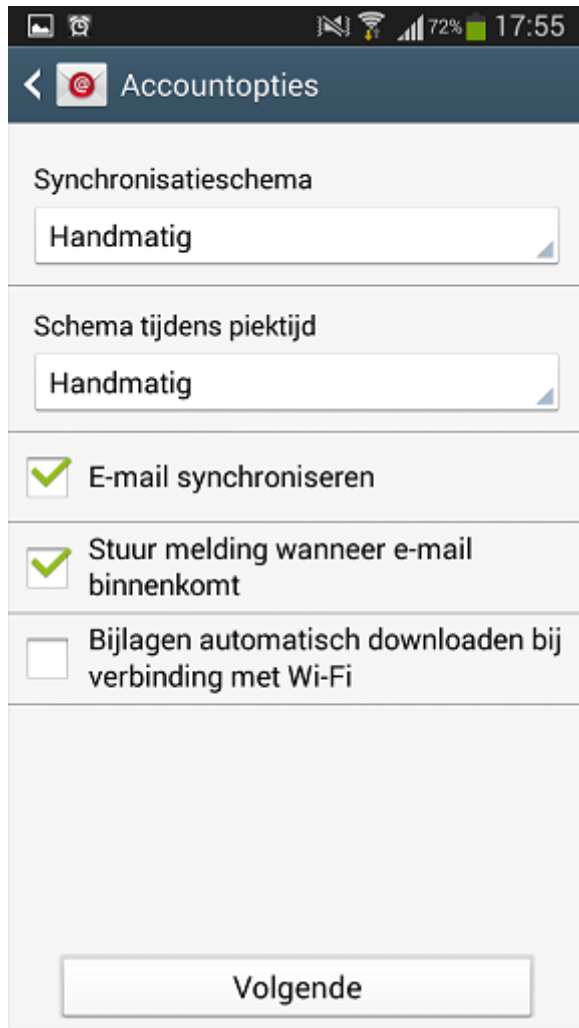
72% 17:55

Accountopties

Synchronisatieschema

Handmatig

Schema tijdens piektijd

Handmatig

E-mail synchroniseren

Stuur melding wanneer e-mail binnenkomt

Bijlagen automatisch downloaden bij verbinding met Wi-Fi

Volgende